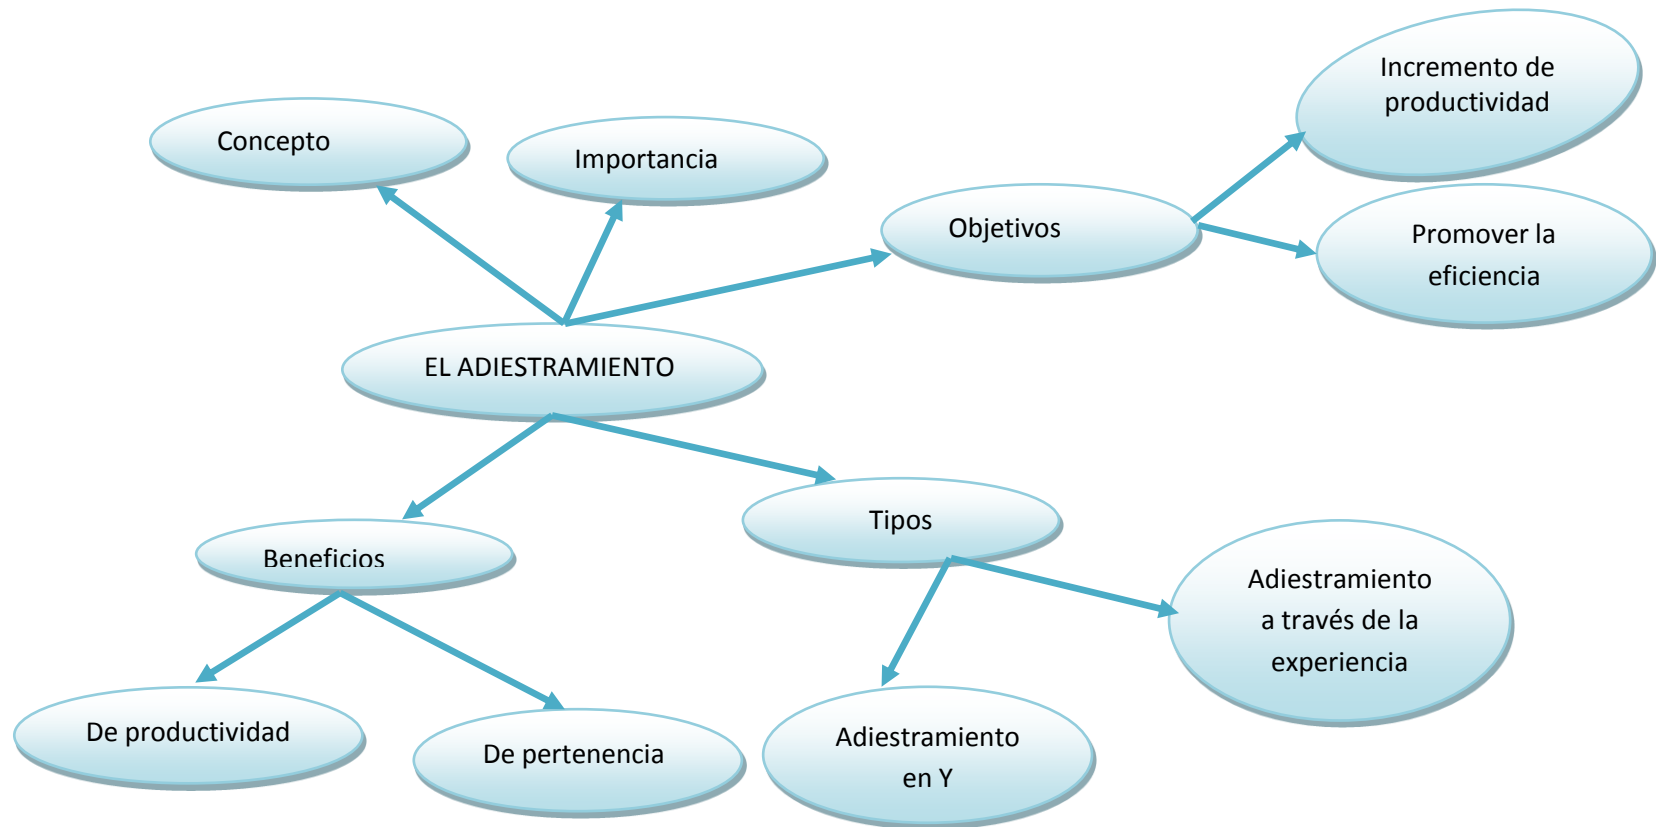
Concepto

Importancia

Objetivos

Incremento de productividad

Promover la eficiencia

EL ADIESTRAMIENTO

Beneficios

Tipos

De productividad

De pertenencia

Adiestramiento en Y

Adiestramiento a través de la experiencia